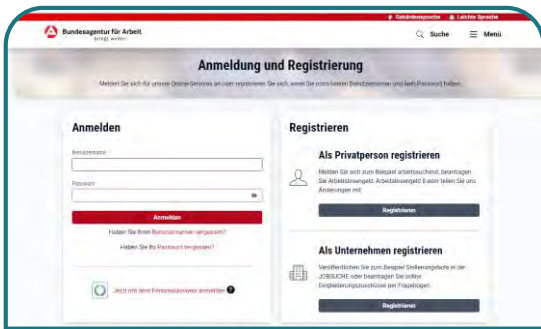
Gebärdensprache Leichte Sprache

Bundesagentur für Arbeit
bringt weiter

Suche Menü

Anmeldung und Registrierung

Melden Sie sich für unsere Online-Services an oder registrieren Sie sich, wenn Sie noch keinen Benutzernamen und kein Passwort haben.

Anmelden

Benutzername

Passwort

Anmelden

Haben Sie Ihren Benutzernamen vergessen?

Haben Sie Ihr Passwort vergessen?

Jetzt mit dem Personalausweis anmelden

Registrieren

Als Privatperson registrieren

Melden Sie sich zum Beispiel arbeitsuchend, beantragen Sie Arbeitslosengeld, Arbeitslosengeld II oder teilen Sie uns Änderungen mit.

Registrieren

Als Unternehmen registrieren

Veröffentlichen Sie zum Beispiel Stellenangebote in der JOBSUCHE oder beantragen Sie online Eingliederungszuschüsse per Fragebogen.

Registrieren